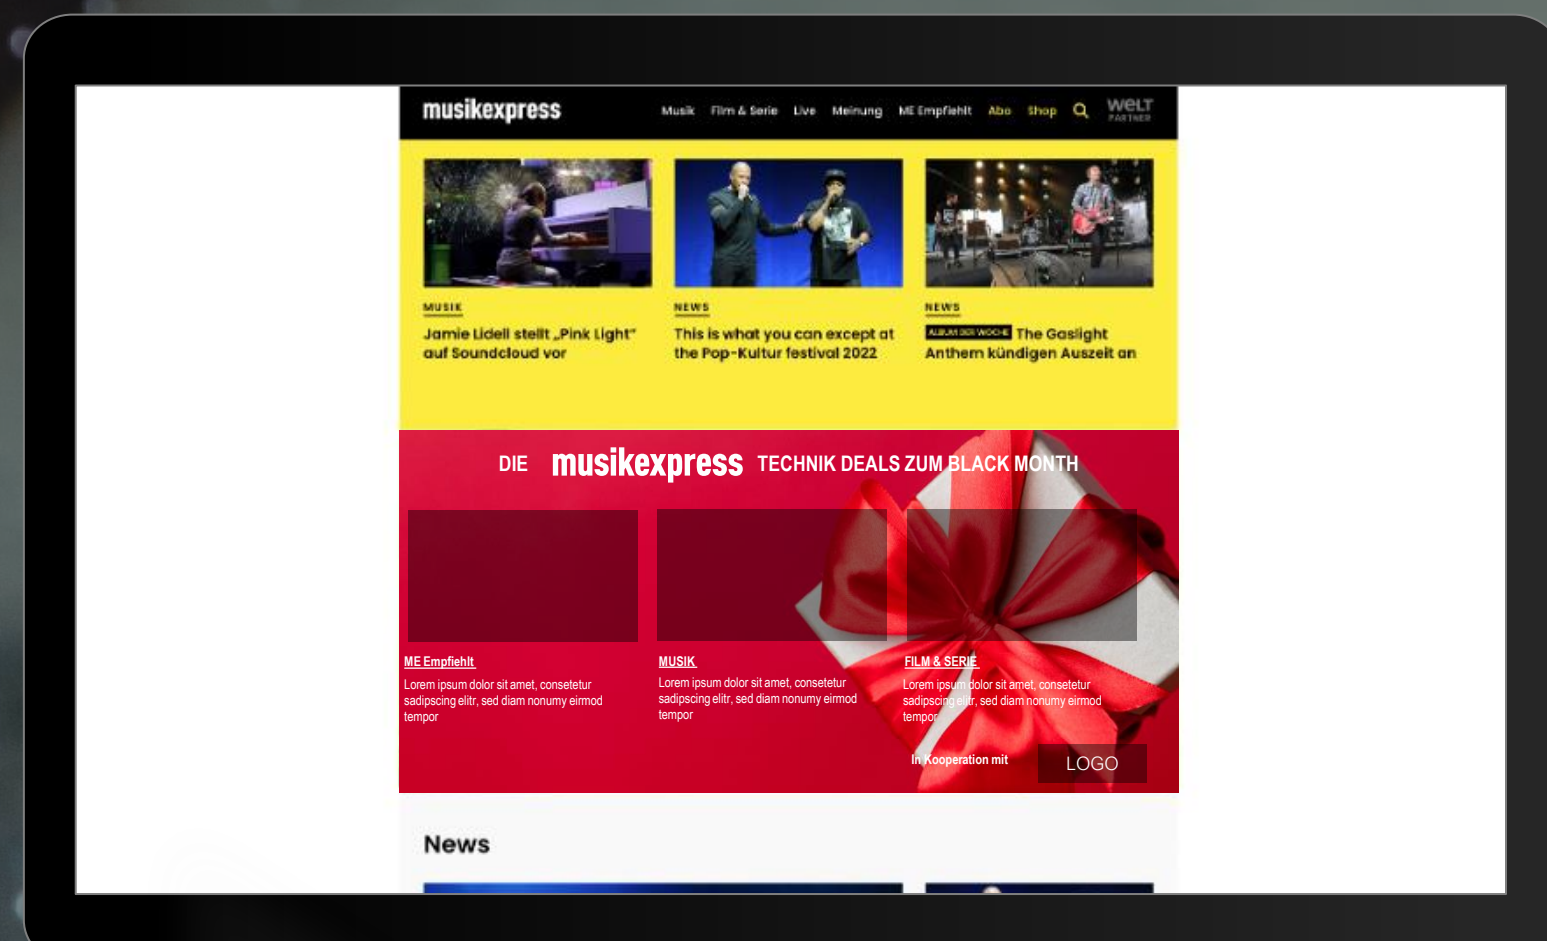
musikexpress

Musik Film & Serie Live Meinung ME Empfiehlt Abo Shop

WELT PARTNER

MUSIK

Jamie Lidell stellt „Pink Light" auf Soundcloud vor

NEWS

This is what you can except at the Pop-Kultur festival 2022

NEWS

ALBUM DER WOCHE The Gaslight Anthem kündigen Auszeit an

DIE musikexpress TECHNIK DEALS ZUM BLACK MONTH

ME Empfiehlt

Lorem ipsum dolor sit amet, consetetur sadipscing elitr, sed diam nonumy eirmod tempor

MUSIK

Lorem ipsum dolor sit amet, consetetur sadipscing elitr, sed diam nonumy eirmod tempor

FILM & SERIE

Lorem ipsum dolor sit amet, consetetur sadipscing elitr, sed diam nonumy eirmod tempor

In Kooperation mit

LOGO

News